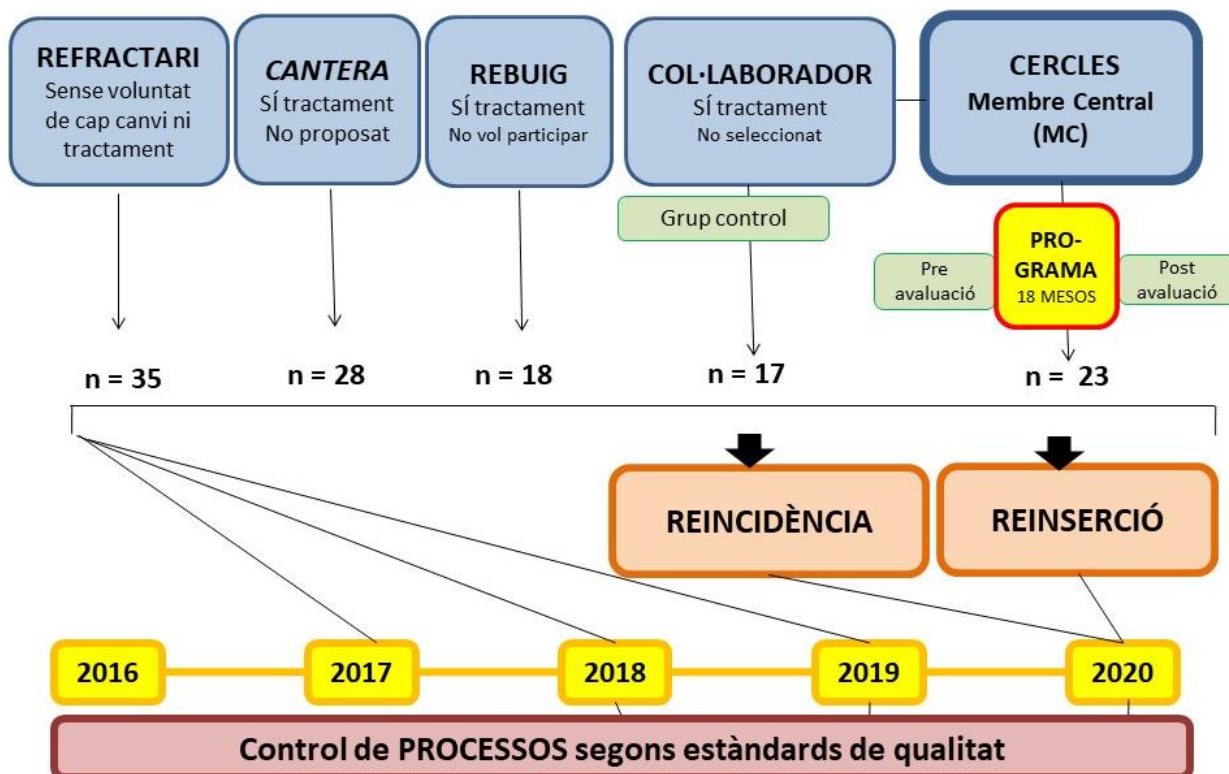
REFRACTARI
Sense voluntat de cap canvi ni tractament

*CANTERA*
SÍ tractament
No proposat

REBUIG
SÍ tractament
No vol participar

COL·LABORADOR
SÍ tractament
No seleccionat

CERCLES
Membre Central
(MC)

Grup control

Pre avaluació

PRO-GRAMA
18 MESOS

Post avaluació

n = 35

n = 28

n = 18

n = 17

n = 23

REINCIDÈNCIA

REINSERCIÓ

2016

2017

2018

2019

2020

Control de PROCESSOS segons estàndards de qualitat